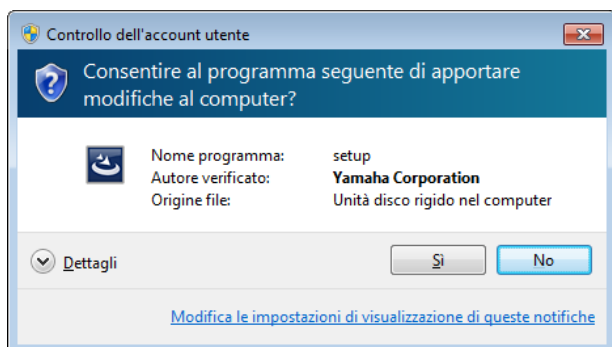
Controllo dell'account utente

Consentire al programma seguente di apportare modifiche al computer?

| | |
|---|---|
| Nome programma: | setup |
| Autore verificato: | Yamaha Corporation |
| Origine file: | Unità disco rigido nel computer |

Dettagli

Sì

No

Modifica le impostazioni di visualizzazione di queste notifiche